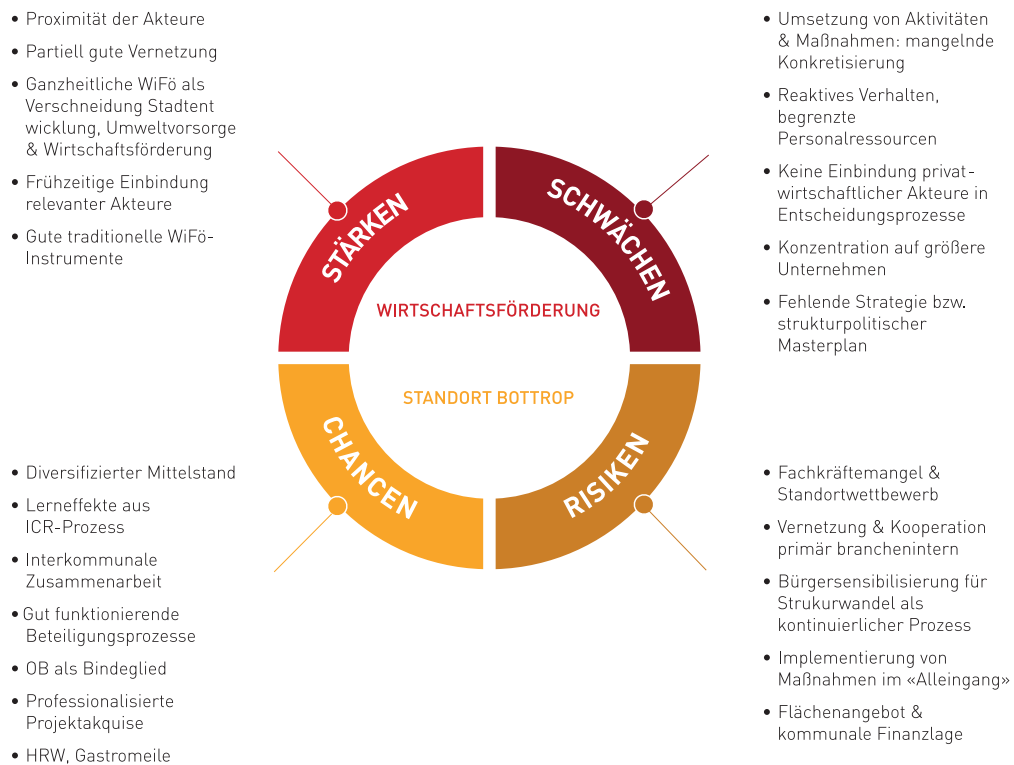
• Proximität der Akteure
• Partiell gute Vernetzung
• Ganzheitliche WiFö als Verschneidung Stadtent wicklung, Umweltvorsorge & Wirtschaftsförderung
• Frühzeitige Einbindung relevanter Akteure
• Gute traditionelle WiFö-Instrumente

• Umsetzung von Aktivitäten & Maßnahmen: mangelnde Konkretisierung
• Reaktives Verhalten, begrenzte Personalressourcen
• Keine Einbindung privatwirtschaftlicher Akteure in Entscheidungsprozesse
• Konzentration auf größere Unternehmen
• Fehlende Strategie bzw. strukturpolitischer Masterplan

STÄRKEN
SCHWÄCHEN
WIRTSCHAFTSFÖRDERUNG
STANDORT BOTTROP
CHANCEN
RISIKEN

• Diversifizierter Mittelstand
• Lerneffekte aus ICR-Prozess
• Interkommunale Zusammenarbeit
• Gut funktionierende Beteiligungsprozesse
• OB als Bindeglied
• Professionalisierte Projektakquise
• HRW, Gastromeile

• Fachkräftemangel & Standortwettbewerb
• Vernetzung & Kooperation primär branchenintern
• Bürgersensibilisierung für Strukurwandel als kontinuierlicher Prozess
• Implementierung von Maßnahmen im «Alleingang»
• Flächenangebot & kommunale Finanzlage